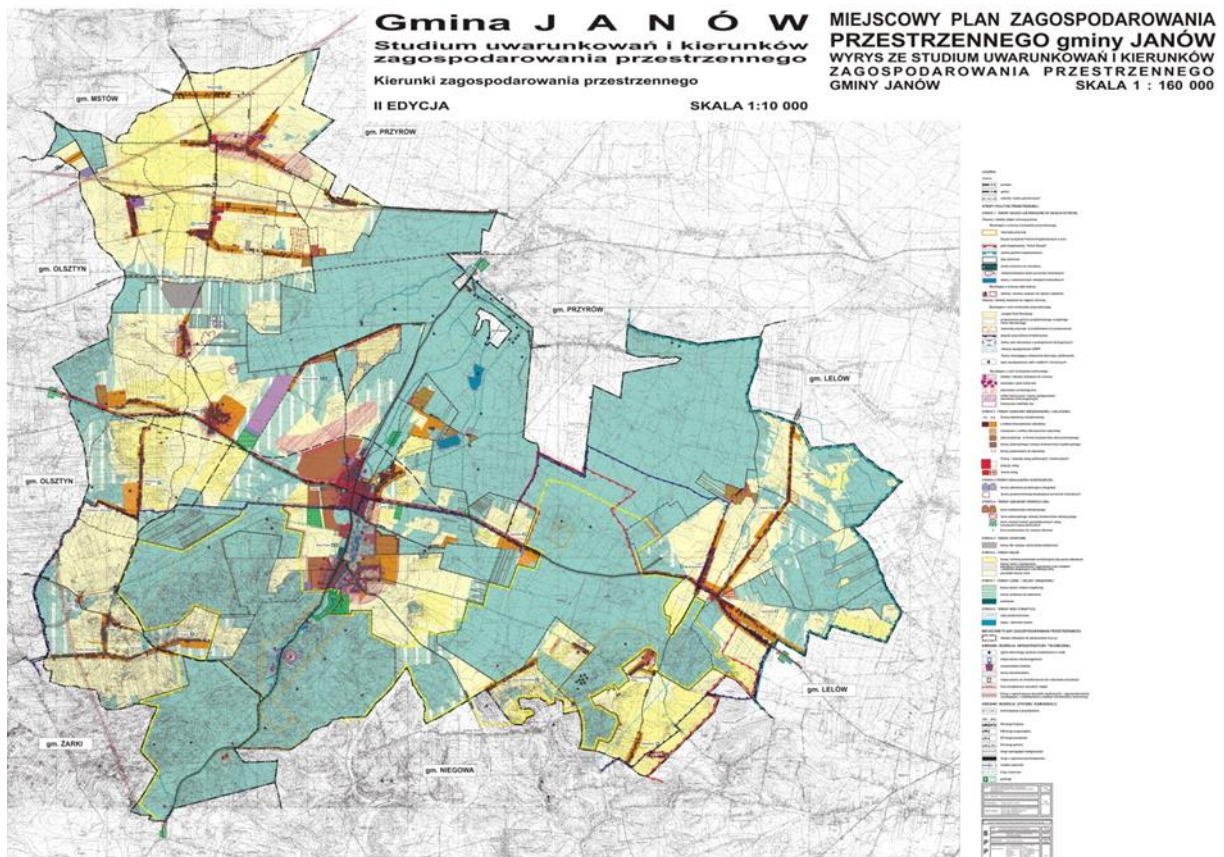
Gmina J A N Ó W
Studium uwarunkowań i kierunków zagospodarowania przestrzennego
Kierunki zagospodarowania przestrzennego
II EDYCJA
SKALA 1:10 000

MIEJSCOWY PLAN ZAGOSPODAROWANIA PRZESTRZENNEGO gminy JANÓW
WYRYS ZE STUDIUM UWARUNKOWAŃ I KIERUNKÓW ZAGOSPODAROWANIA PRZESTRZENNEGO GMINY JANÓW
SKALA 1 : 160 000

gm. MSTÓW
gm. PRZYRÓW
gm. OLSZTYN
gm. PRZYRÓW
gm. LELÓW
gm. OLSZTYN
gm. LELÓW
gm. ŻARKI
gm. NIEGOWA

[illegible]